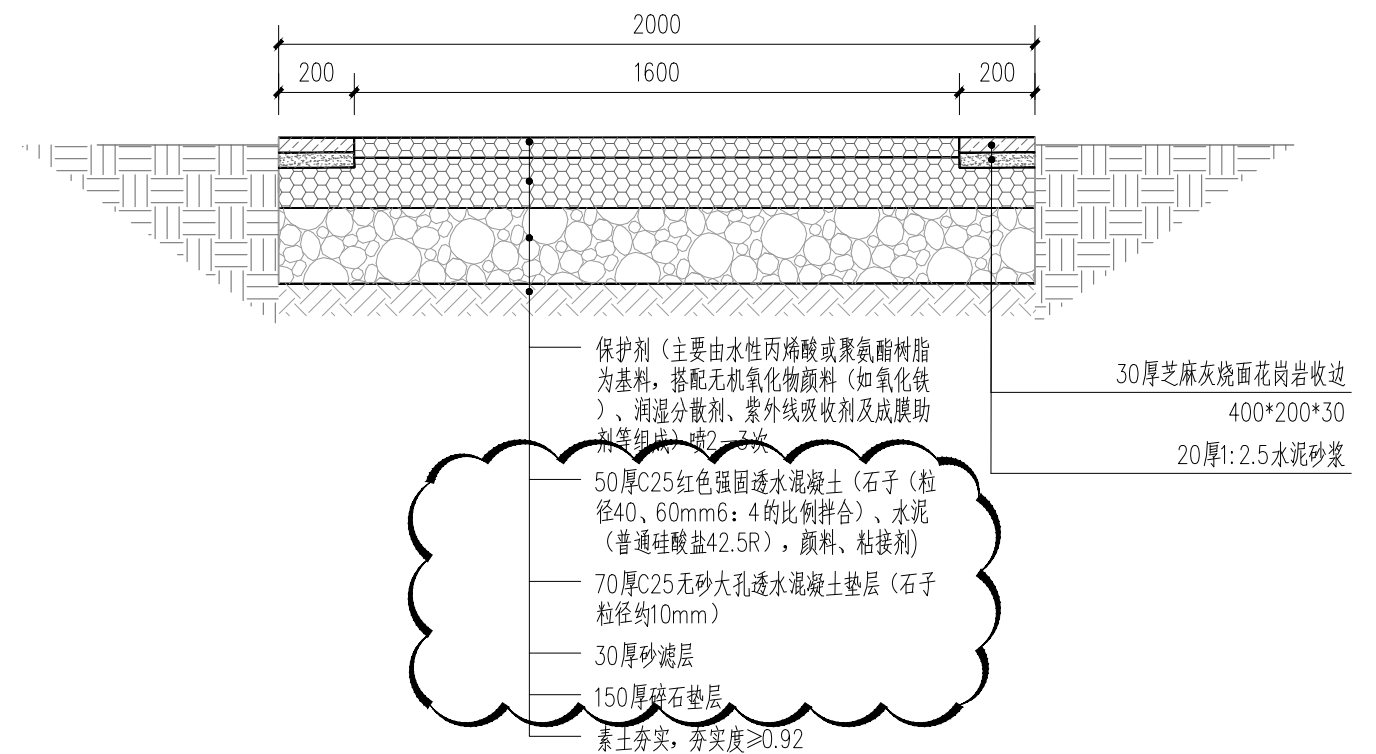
2000

200

1600

200

保护剂（主要由水性丙烯酸或聚氨酯树脂为基料，搭配无机氧化物颜料（如氧化铁）、润湿分散剂、紫外线吸收剂及成膜助剂等组成）喷2-3次

50厚C25红色强固透水混凝土（石子（粒径40、60mm6：4的比例拌合）、水泥（普通硅酸盐42.5R），颜料、粘接剂）

70厚C25无砂大孔透水混凝土垫层（石子粒径约10mm）

30厚砂滤层

150厚碎石垫层

素土夯实，夯实度≥0.92

30厚芝麻灰烧面花岗岩收边

400*200*30

20厚1:2.5水泥砂浆